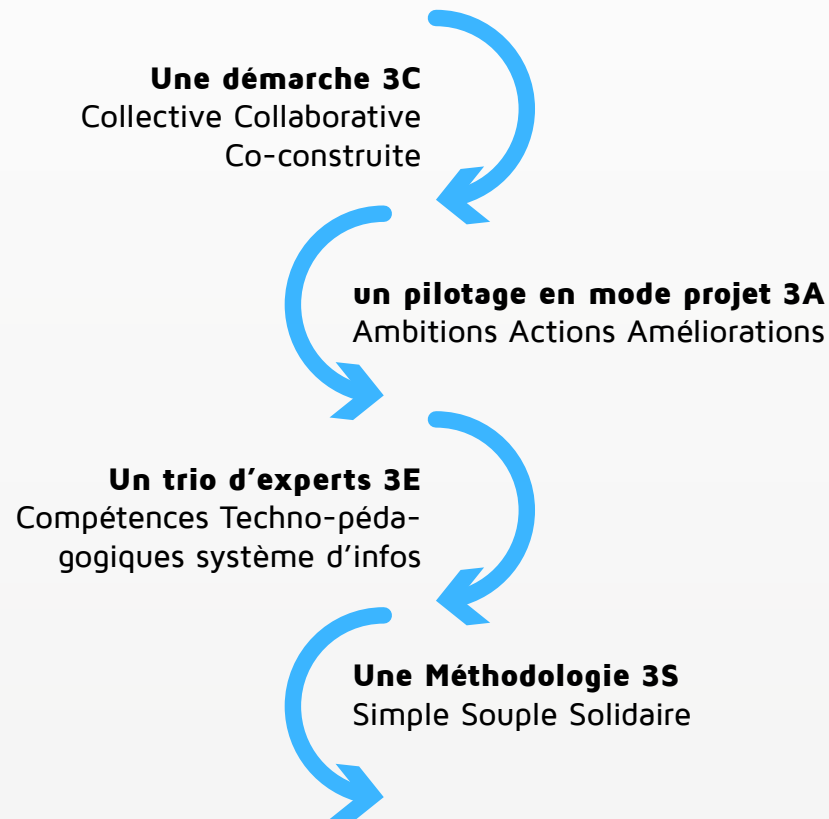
**Une démarche 3C**
Collective Collaborative Co-construite

**un pilotage en mode projet 3A**
Ambitions Actions Améliorations

**Un trio d'experts 3E**
Compétences Techno-pédagogiques système d'infos

**Une Méthodologie 3S**
Simple Souple Solidaire